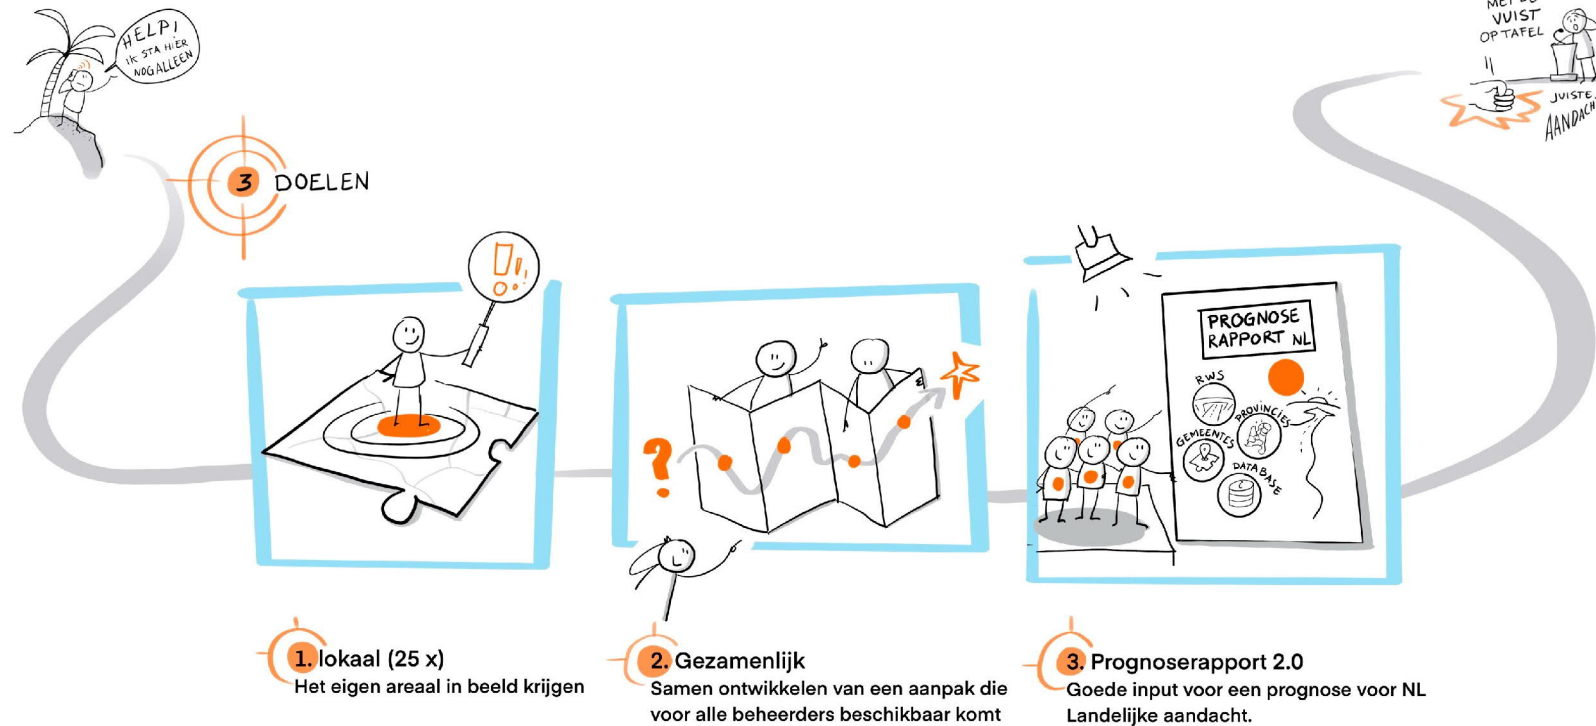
HELP! IK STA HIER NOG ALLEEN

MET DE VUIST OP TAFEL

JUISTE AANDACH

3 DOELEN

!!

PROGNOSE RAPPORT NL

RWS

PROVINCIES

GEMEENTES

DATABASE

1. lokaal (25 x)
Het eigen areaal in beeld krijgen

2. Gezamenlijk
Samen ontwikkelen van een aanpak die voor alle beheerders beschikbaar komt

3. Prognoserapport 2.0
Goede input voor een prognose voor NL
Landelijke aandacht.